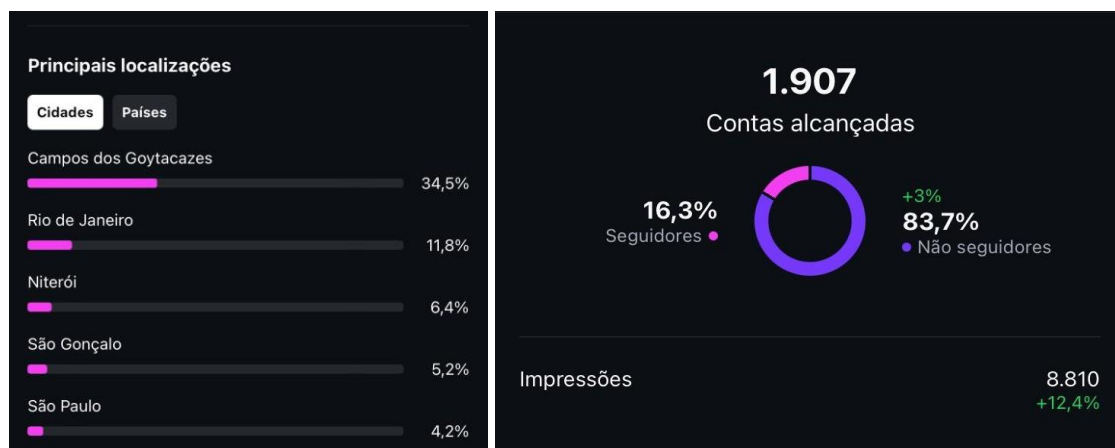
Principais localizações

Cidades Países

Campos dos Goytacazes
34,5%

Rio de Janeiro
11,8%

Niterói
6,4%

São Gonçalo
5,2%

São Paulo
4,2%

1.907
Contas alcançadas

16,3%
Seguidores

+3%
83,7%
Não seguidores

Impressões
8.810
+12,4%